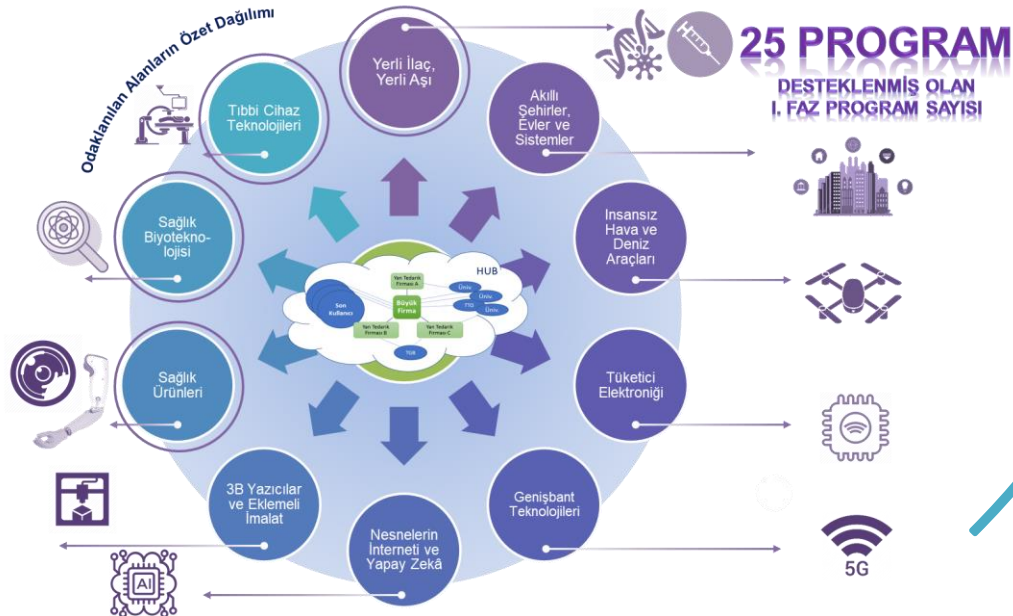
Odaklanılan Alanların Özet Dağılımı

25 PROGRAM

DESTEKLENMİŞ OLAN I. FAZ PROGRAM SAYISI

Yerli İlaç, Yerli Aşı

Akıllı Şehirler, Evler ve Sistemler

İnsansız Hava ve Deniz Araçları

Tüketici Elektroniği

Genişbant Teknolojileri

Nesnelerin İnterneti ve Yapay Zekâ

3B Yazıcılar ve Eklemeli İmalat

Sağlık Ürünleri

Sağlık Biyoteknolojisi

Tıbbi Cihaz Teknolojileri

HUB

Son Kullanıcı

Yan Tedarik Firması A

Büyük Firma

Yan Tedarik Firması B

Yan Tedarik Firması C

Üniv.

Üniv.

TTO

Üniv.

TGB

AI

5G